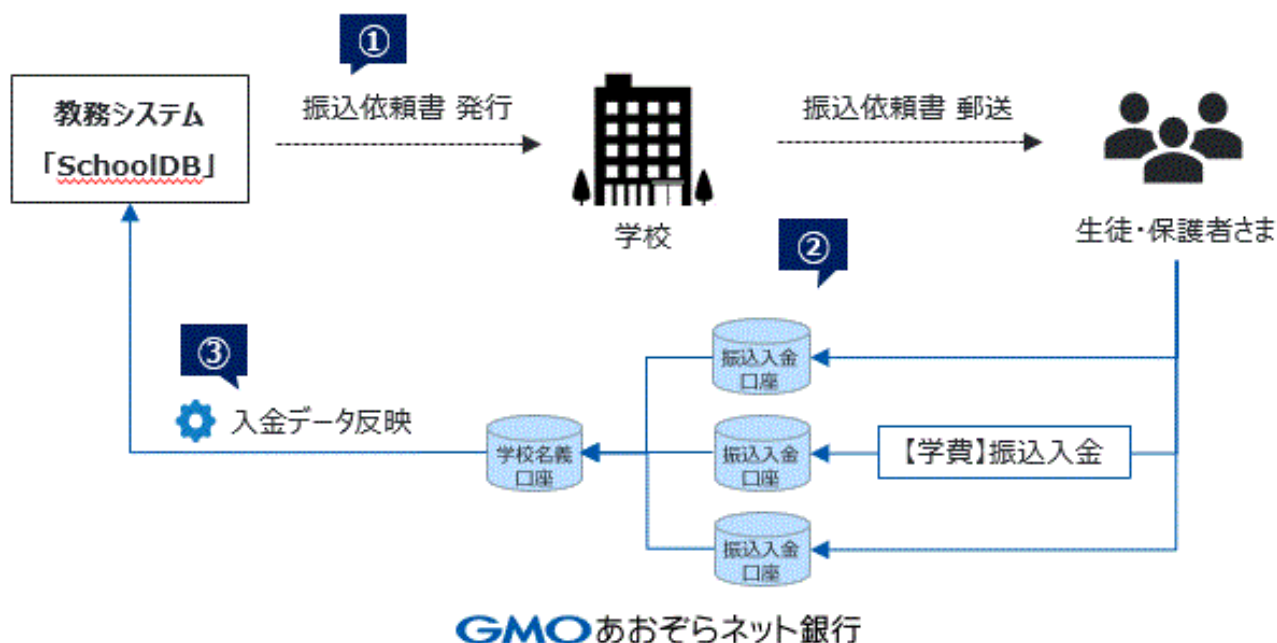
①

教務システム
「SchoolDB」

振込依頼書 発行

学校

振込依頼書 郵送

生徒・保護者さま

②

③

入金データ反映

振込入金
口座

学校名義
口座

振込入金
口座

【学費】振込入金

振込入金
口座

GMOあおぞらネット銀行